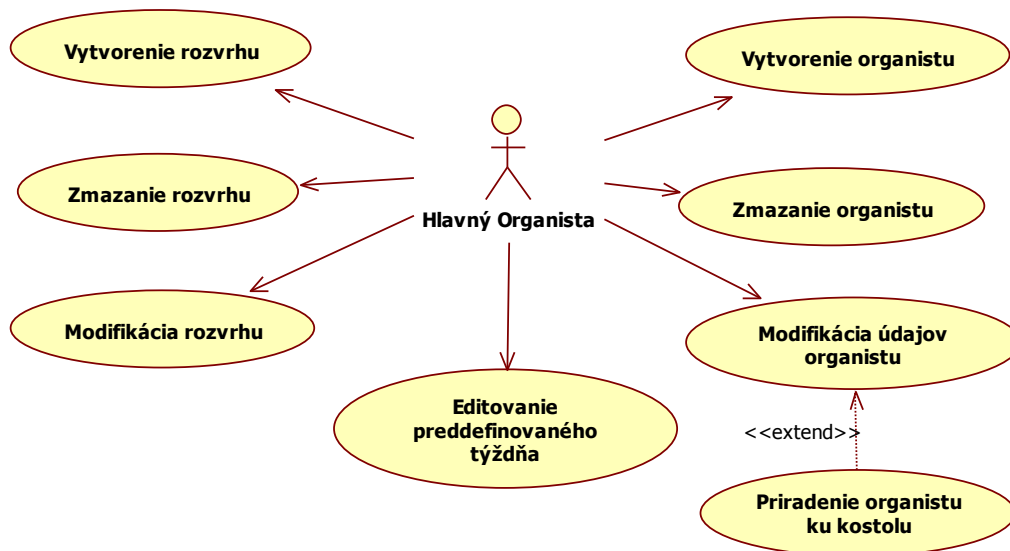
Vytvorenie rozvrhu

Zmazanie rozvrhu

Modifikácia rozvrhu

Hlavný Organista

Editovanie preddefinovaného týždňa

Vytvorenie organistu

Zmazanie organistu

Modifikácia údajov organistu

<<extend>>

Priradenie organistu ku kostolu